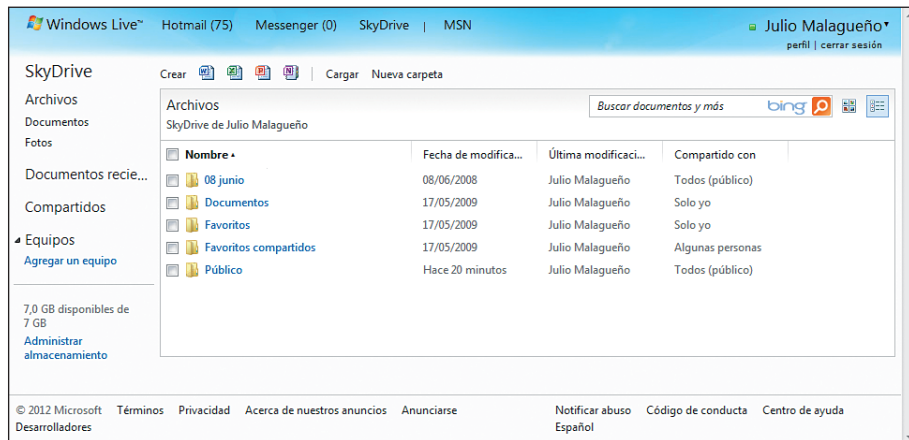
Windows Live™ Hotmail (75) Messenger (0) SkyDrive | MSN

Julio Malagueño
perfil | cerrar sesión

SkyDrive

Archivos
Documentos
Fotos

Documentos recie...

Compartidos

Equipos
Agregar un equipo

7,0 GB disponibles de 7 GB
Administrar almacenamiento

Crear | Cargar Nueva carpeta

Archivos
SkyDrive de Julio Malagueño

Buscar documentos y más bing

| Nombre | Fecha de modifica... | Última modificaci... | Compartido con |
|---|---|---|---|
| 08 junio | 08/06/2008 | Julio Malagueño | Todos (público) |
| Documentos | 17/05/2009 | Julio Malagueño | Solo yo |
| Favoritos | 17/05/2009 | Julio Malagueño | Solo yo |
| Favoritos compartidos | 17/05/2009 | Julio Malagueño | Algunas personas |
| Público | Hace 20 minutos | Julio Malagueño | Todos (público) |

© 2012 Microsoft Términos Privacidad Acerca de nuestros anuncios Anunciarse Desarrolladores

Notificar abuso Código de conducta Centro de ayuda
Español